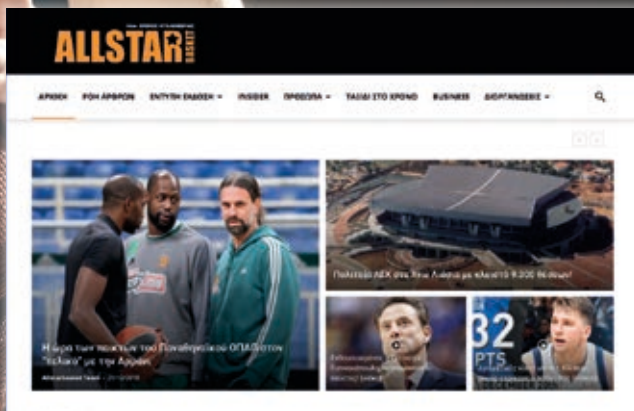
ALLSTAR BASKET

ΑΡΧΙΚΗ ΡΟΗ ΑΡΘΡΩΝ ΕΝΤΥΠΗ ΕΚΔΟΣΗ ▾ INSIDER ΠΡΟΣΩΠΑ ▾ ΤΑΞΙΔΙ ΣΤΟ ΧΡΟΝΟ BUSINESS ΔΙΟΡΓΑΝΩΣΕΙΣ ▾

Η ώρα των ποιοτήτων του Παναθηναϊκού ΟΠΑΠ στον "Τελικό" με τον Αρσάρ

Παλάτι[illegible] ΑΕΚ στη Νέα Λιοσία με κλειστό 9.000 θεατών!

32 PTS

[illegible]

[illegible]